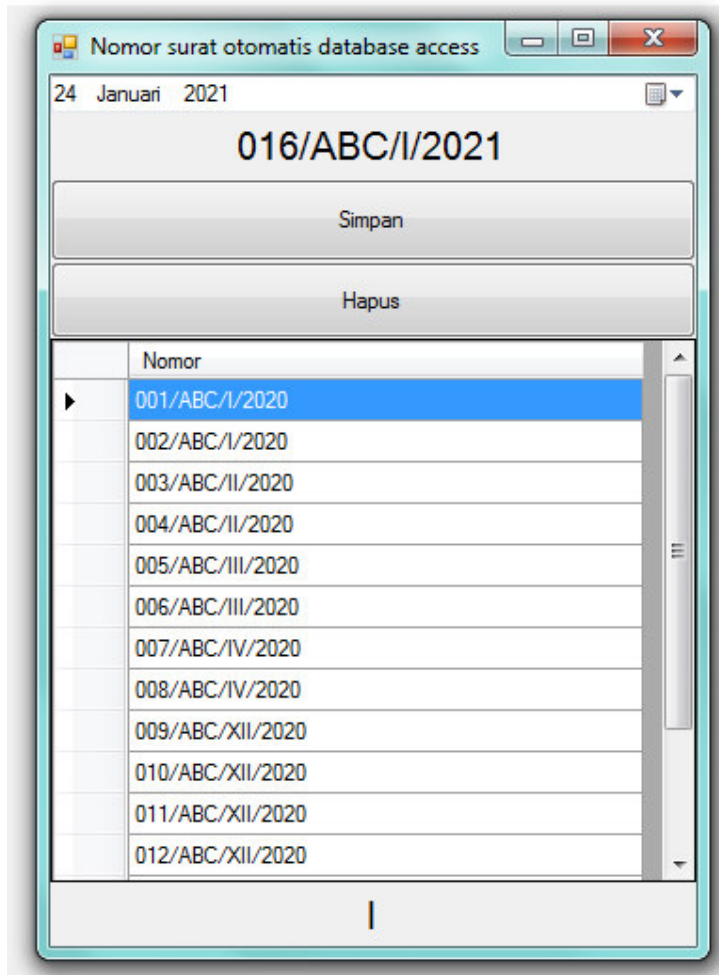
Nomor surat otomatis database access

24 Januari 2021

016/ABC/I/2021

Simpan

Hapus

| | Nomor |
|---|---|
| ▶ | 001/ABC/I/2020 |
| | 002/ABC/I/2020 |
| | 003/ABC/II/2020 |
| | 004/ABC/II/2020 |
| | 005/ABC/III/2020 |
| | 006/ABC/III/2020 |
| | 007/ABC/IV/2020 |
| | 008/ABC/IV/2020 |
| | 009/ABC/XII/2020 |
| | 010/ABC/XII/2020 |
| | 011/ABC/XII/2020 |
| | 012/ABC/XII/2020 |

I